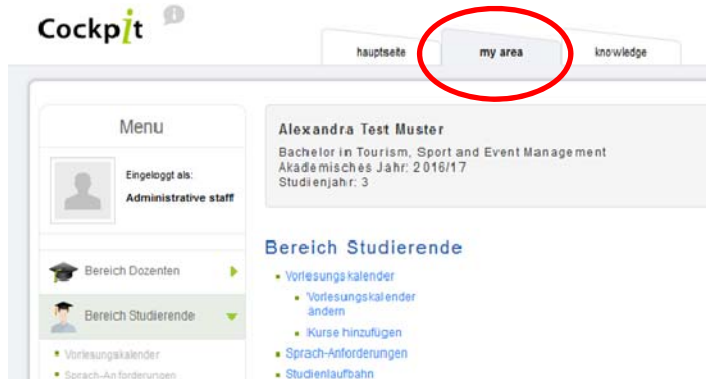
Cockpit

hauptseite

my area

knowledge

Menu

Eingeloggt als:

Administrative staff

Bereich Dozenten

Bereich Studierende

Vorlesungskalender

Sprach-Anforderungen

Alexandra Test Muster

Bachelor in Tourism, Sport and Event Management
Akademisches Jahr: 2016/17
Studienjahr: 3

Bereich Studierende

Vorlesungskalender

Vorlesungskalender ändern

Kurse hinzufügen

Sprach-Anforderungen

Studienlaufbahn